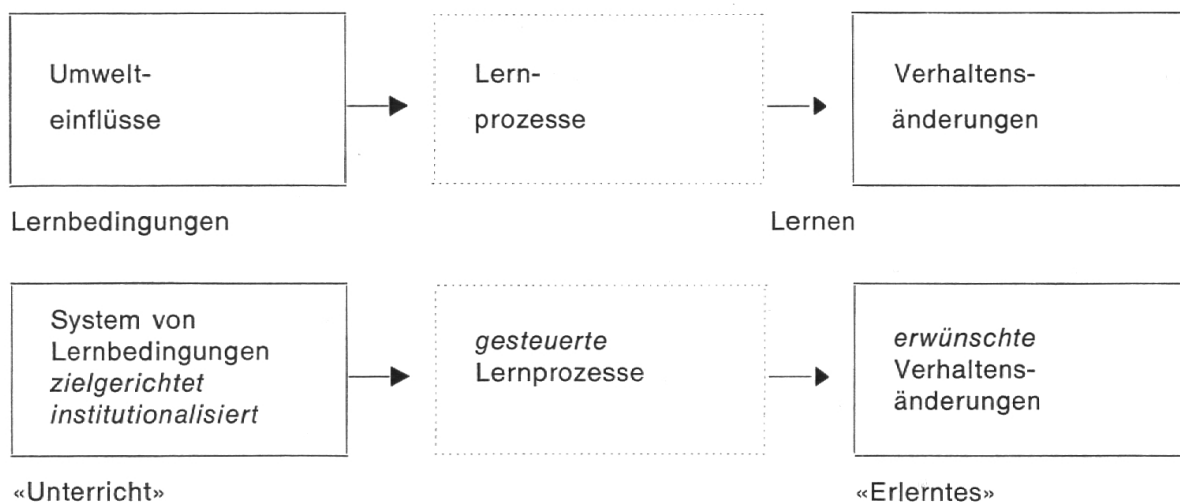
Umwelteinflüsse

Lernprozesse

Verhaltensänderungen

Lernbedingungen

Lernen

System von Lernbedingungen zielgerichtet institutionalisiert

gesteuerte Lernprozesse

erwünschte Verhaltensänderungen

«Unterricht»

«Erlerntes»